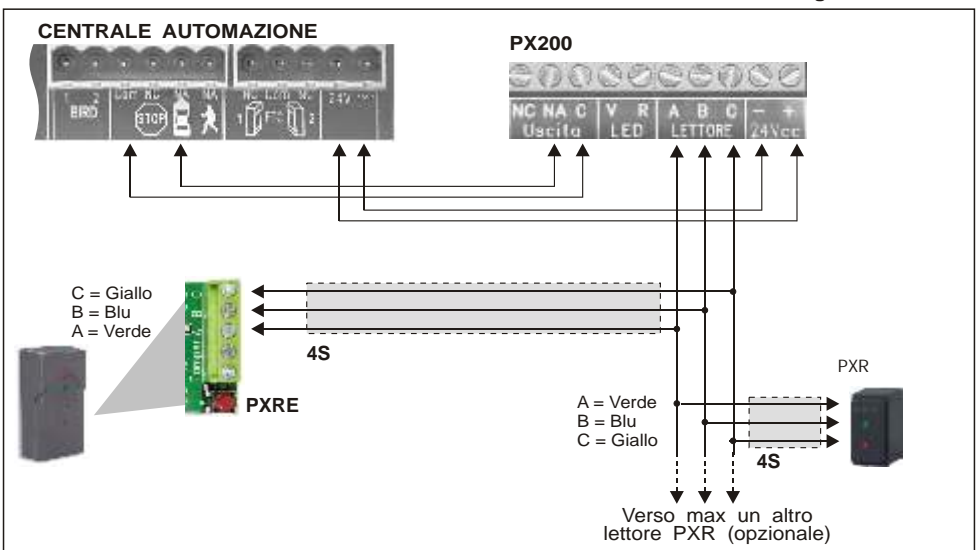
CENTRALE AUTOMAZIONE

BIRD

STOP

PX200

NC NA C
Uscita

V R
LED

A B C
LETTORE

– +
24Vcc

C = Giallo
B = Blu
A = Verde

4S

PXRE

PXR

A = Verde
B = Blu
C = Giallo

4S

Verso max un altro lettore PXR (opzionale)